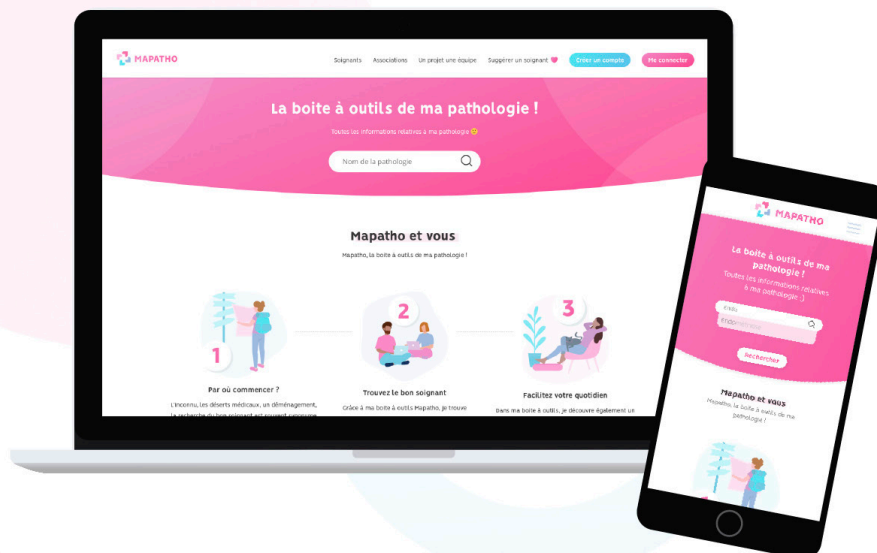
MAPATHO

Soignants Associations Un projet une équipe Suggérer un soignant Créer un compte Me connecter

La boite à outils de ma pathologie !

Toutes les informations relatives à ma pathologie

Nom de la pathologie

Mapatho et vous

Mapatho, la boite à outils de ma pathologie !

1

Par où commencer ?

L'inconnu, les déserts médicaux, un déménagement, la recherche du bon soignant est souvent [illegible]

2

Trouvez le bon soignant

Grâce à ma boite à outils Mapatho, je trouve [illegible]

3

Facilitez votre quotidien

Dans ma boite à outils, je découvre également un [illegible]

MAPATHO

La boite à outils de ma pathologie !

Toutes les informations relatives à ma pathologie ;)

Endometriose

Rechercher

Mapatho et vous

Mapatho la boite à outils de ma pathologie !